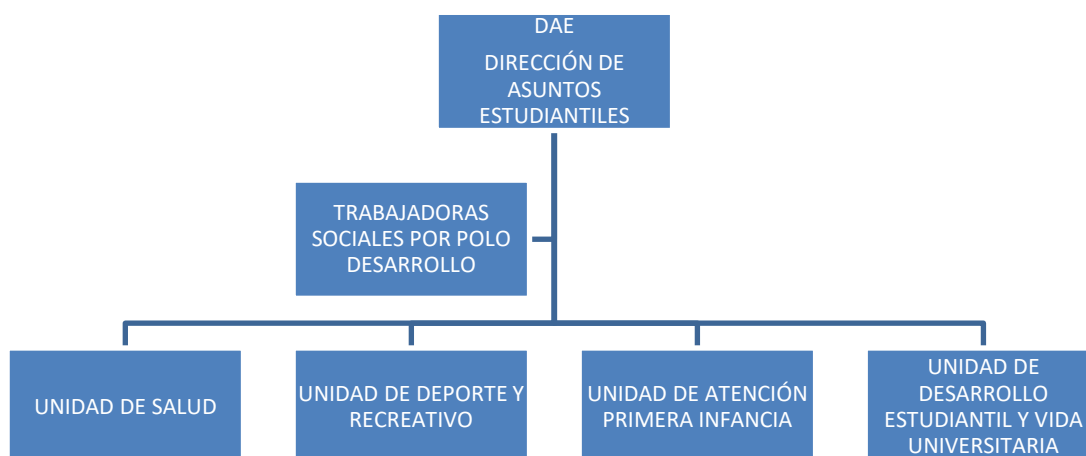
DAE

DIRECCIÓN DE ASUNTOS ESTUDIANTILES

TRABAJADORAS SOCIALES POR POLO DESARROLLO

UNIDAD DE SALUD

UNIDAD DE DEPORTE Y RECREATIVO

UNIDAD DE ATENCIÓN PRIMERA INFANCIA

UNIDAD DE DESARROLLO ESTUDIANTIL Y VIDA UNIVERSITARIA